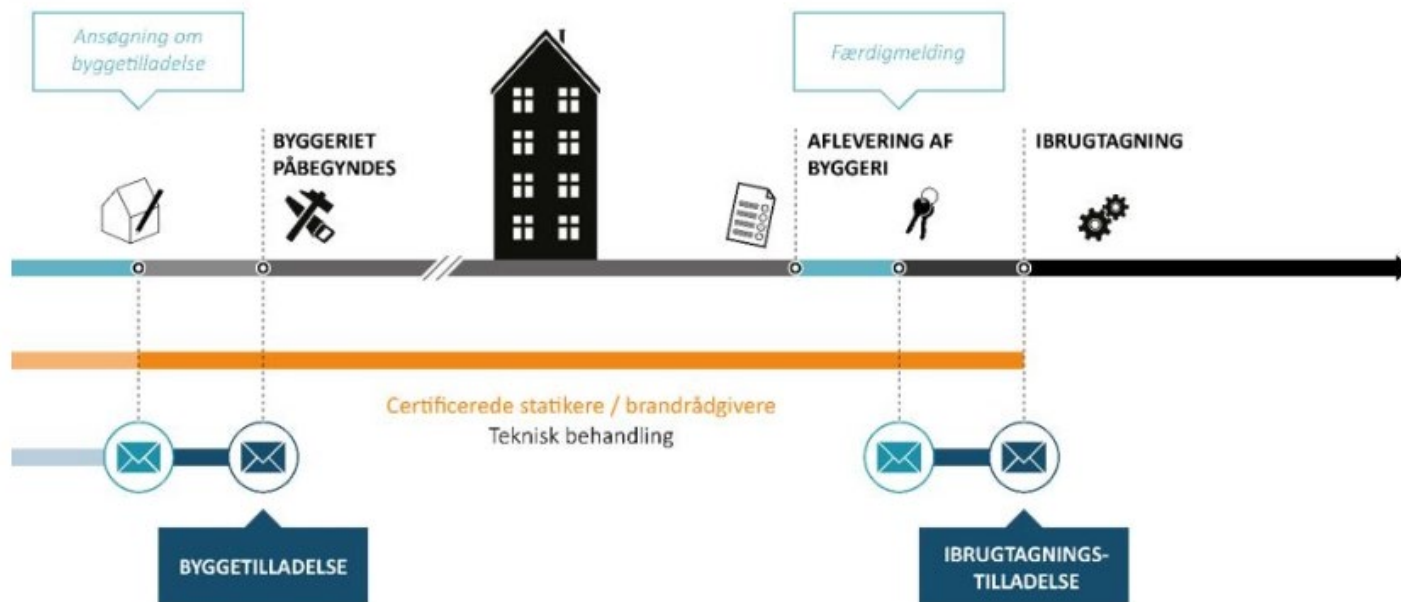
Ansøgning om byggetilladelse

BYGGERIET PÅBEGYNDES

Færdigmelding

AFLEVERING AF BYGGERI

IBRUGTAGNING

Certificerede statikere / brandrådgivere

Teknisk behandling

BYGGETILLADELSE

IBRUGTAGNINGSTILLADELSE